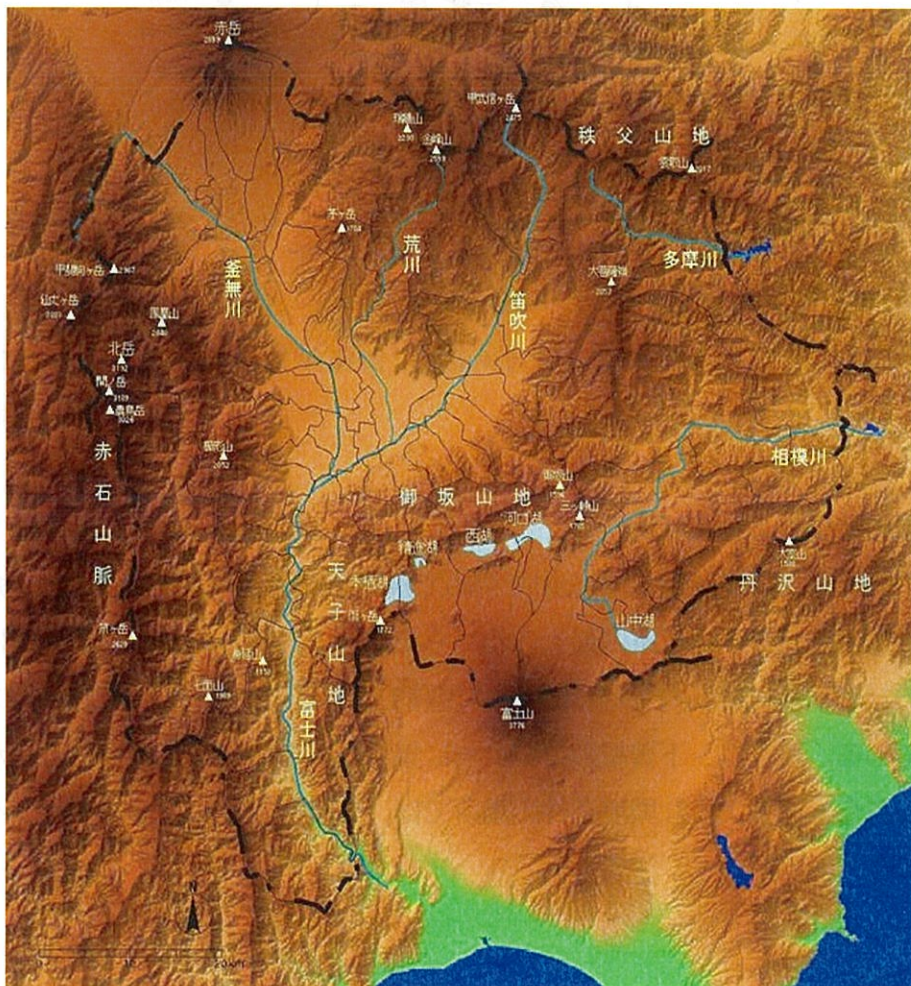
赤岳
2899

甲武信ヶ岳
2475

国師山
2591

金峰山
2599

秩父山地

雲取山
2017

茅ヶ岳
1704

荒川

釜無川

多摩川

大菩薩嶺
2057

甲斐駒ヶ岳 2967

仙丈ヶ岳
3033

鳳凰山
2840

笛吹川

北岳
3192

間ノ岳
3189

農鳥岳
3026

櫛形山
2052

相模川

赤
石
山
脈

御坂山地

黒岳
1793

三ッ峠山
1785

西湖

河口湖

精進湖

本栖湖

天
子
山
地

毛無山
1964

大室山
1588

丹沢山地

笊ヶ岳
2629

山中湖

身延山
1153

七面山
1989

富士川

富士山
3776

N